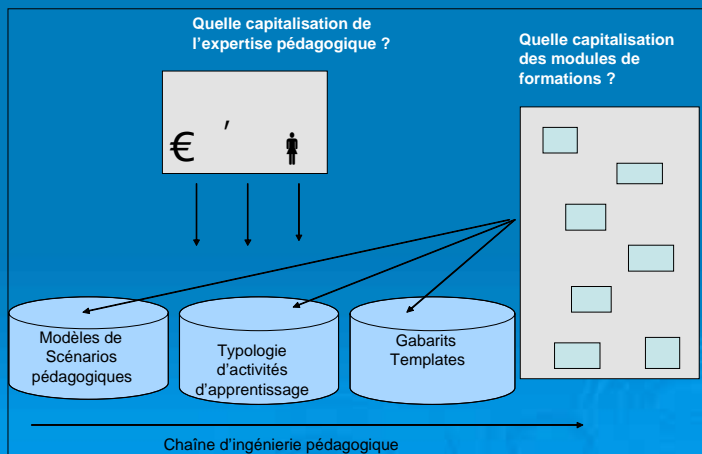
Quelle capitalisation de l'expertise pédagogique ?

Quelle capitalisation des modules de formations ?

€ ' 🚹

Modèles de Scénarios pédagogiques

Typologie d'activités d'apprentissage

Gabarits Templates

Chaîne d'ingénierie pédagogique